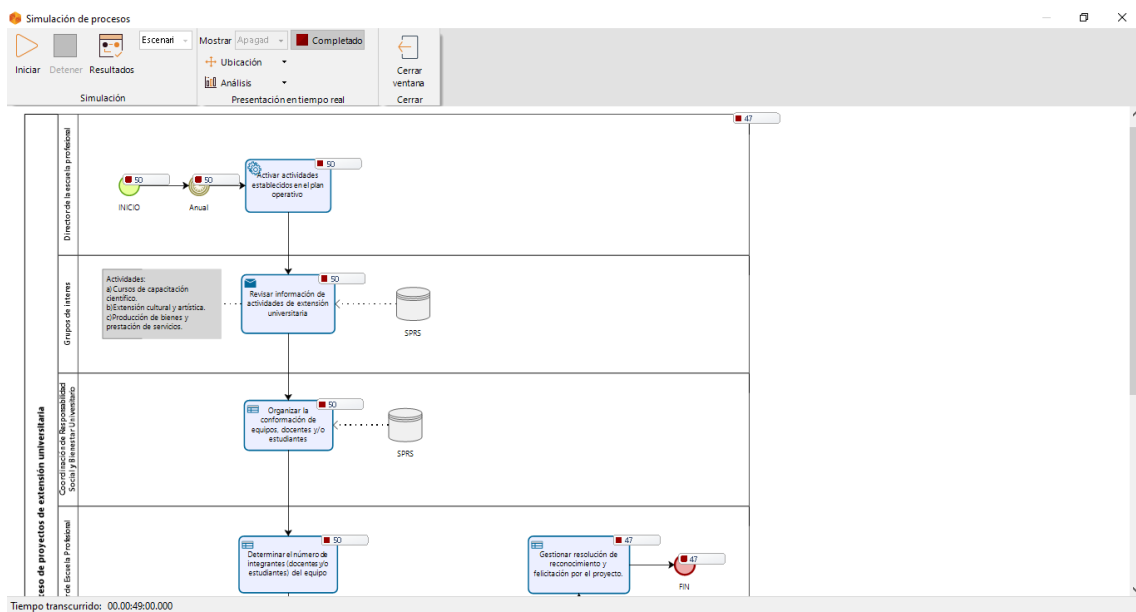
Simulación de procesos

Iniciar Detener Resultados Escenari
Simulación

Mostrar Apagad Completado
Ubicación
Análisis
Presentación en tiempo real

Cerrar ventana
Cerrar

47

Director de la escuela profesional

50
INICIO
50
Anual
50
Activar actividades establecidos en el plan operativo

Grupos de interes

Actividades:
a)Cursos de capacitación científico.
b)Extensión cultural y artística.
c)Producción de bienes y prestación de servicios.

50
Revisar información de actividades de extensión universitaria

SPRS

Coordinación de Responsabilidad Social y Bienestar Universitario

50
Organizar la conformación de equipos, docentes y/o estudiantes

SPRS

eso de proyectos de extensión universitaria

r de Escuela Profesional

50
Determinar el número de integrantes (docentes y/o estudiantes) del equipo

47
Gestionar resolución de reconocimiento y felicitación por el proyecto.

47
FIN

Tiempo transcurrido: 00.00:49:00.000